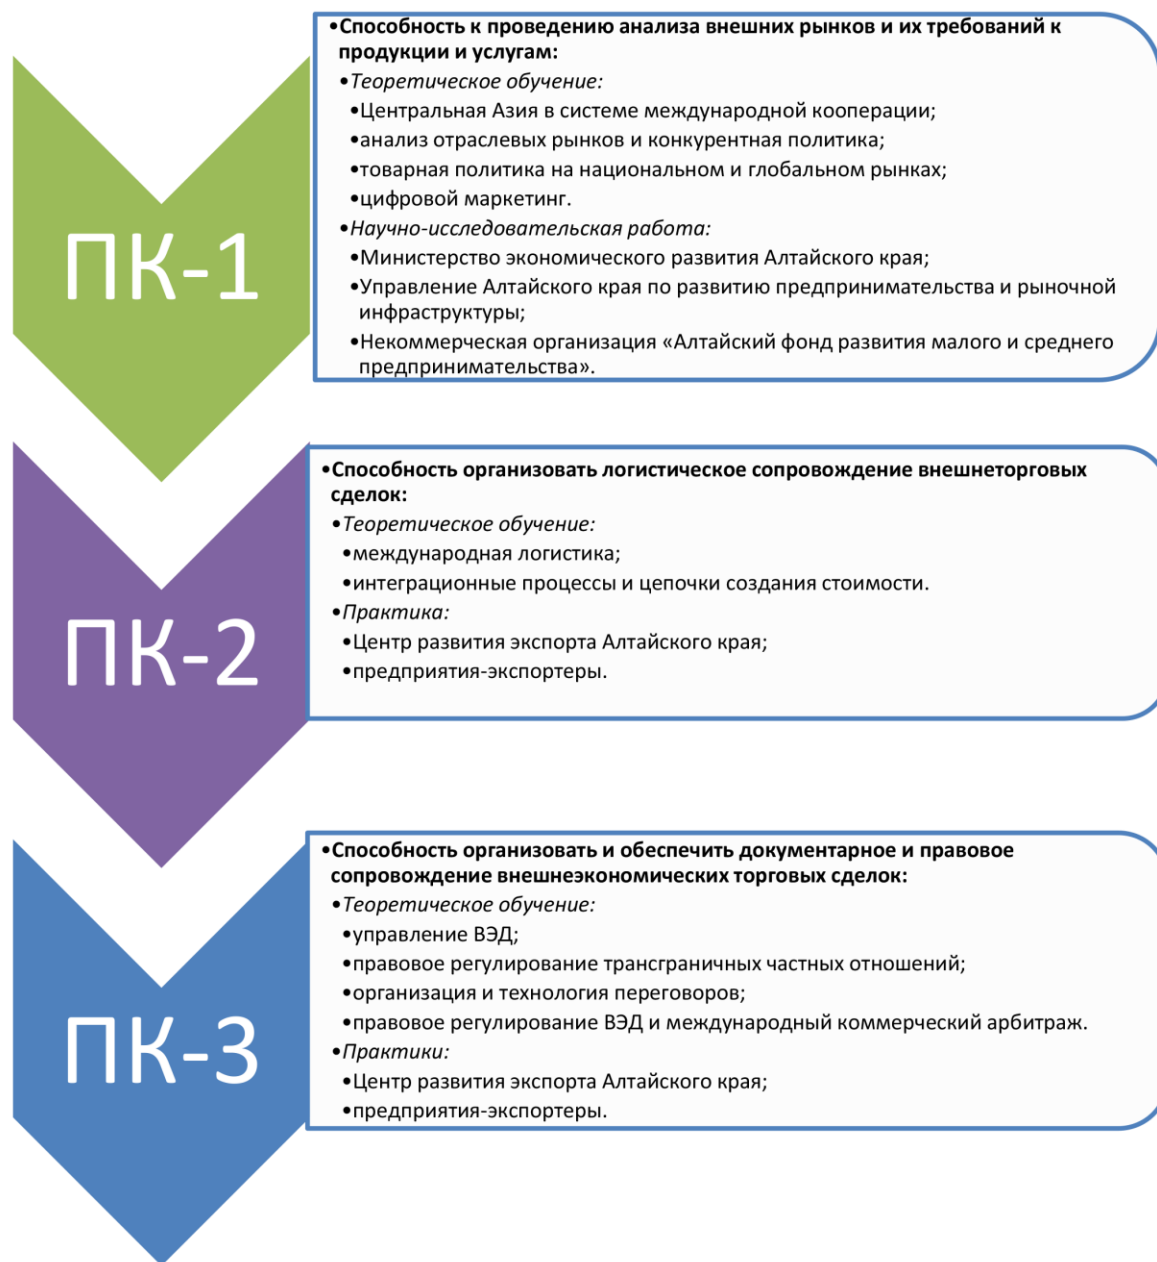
ПК-1

•Способность к проведению анализа внешних рынков и их требований к продукции и услугам:
•Теоретическое обучение:
•Центральная Азия в системе международной кооперации;
•анализ отраслевых рынков и конкурентная политика;
•товарная политика на национальном и глобальном рынках;
•цифровой маркетинг.
•Научно-исследовательская работа:
•Министерство экономического развития Алтайского края;
•Управление Алтайского края по развитию предпринимательства и рыночной инфраструктуры;
•Некоммерческая организация «Алтайский фонд развития малого и среднего предпринимательства».

ПК-2

•Способность организовать логистическое сопровождение внешнеторговых сделок:
•Теоретическое обучение:
•международная логистика;
•интеграционные процессы и цепочки создания стоимости.
•Практика:
•Центр развития экспорта Алтайского края;
•предприятия-экспортеры.

ПК-3

•Способность организовать и обеспечить документарное и правовое сопровождение внешнеэкономических торговых сделок:
•Теоретическое обучение:
•управление ВЭД;
•правовое регулирование трансграничных частных отношений;
•организация и технология переговоров;
•правовое регулирование ВЭД и международный коммерческий арбитраж.
•Практики:
•Центр развития экспорта Алтайского края;
•предприятия-экспортеры.